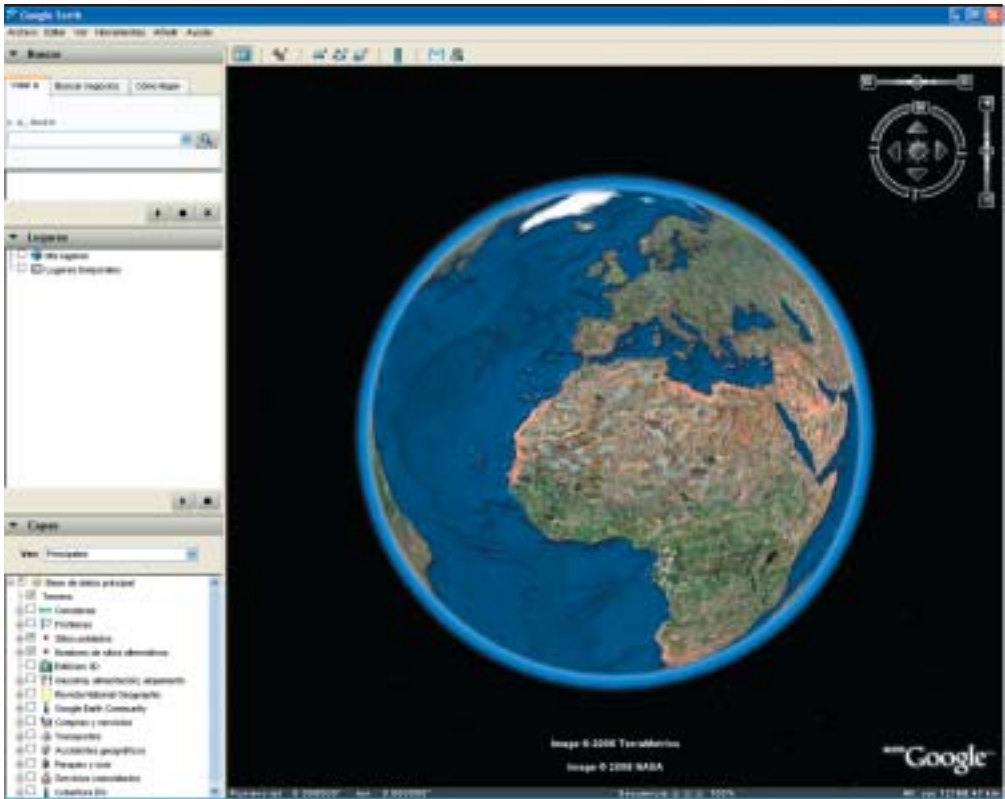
Google Earth

Archivo Editar Ver Herramientas Añadir Ayuda

▼ Buscar

Volar a Buscar negocios Cómo llegar

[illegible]

▼ Lugares

Mis lugares

Lugares temporales

▼ Capas

Ver: Principales

Base de datos principal

Terreno

Carreteras

Fronteras

Sitios poblados

Nombres de sitios alternativos

Edificios 3D

Hoteles, alimentación, alojamiento

Revista National Geographic

Google Earth Community

Compras y servicios

Transportes

Accidentes geográficos

Parques y ocio

Servicios comunitarios

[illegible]

Image © 2006 TerraMetrics

Image © 2006 NASA

Google

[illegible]